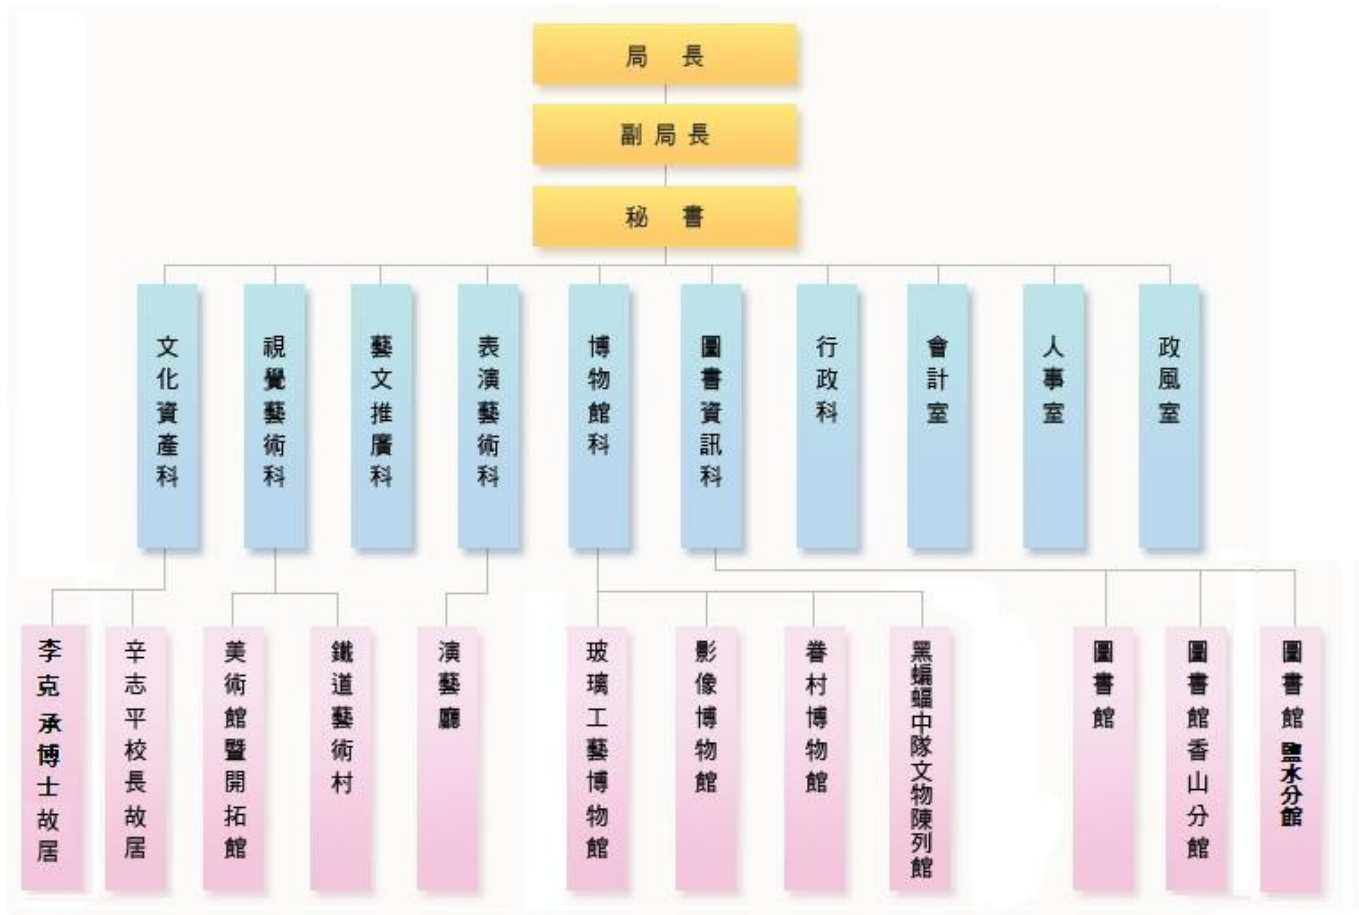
局長

副局長

秘書

文化資產科

視覺藝術科

藝文推廣科

表演藝術科

博物館科

圖書資訊科

行政科

會計室

人事室

政風室

李克承博士故居

辛志平校長故居

美術館暨開拓館

鐵道藝術村

演藝廳

玻璃工藝博物館

影像博物館

眷村博物館

黑蝙蝠中隊文物陳列館

圖書館

圖書館香山分館

圖書館鹽水分館